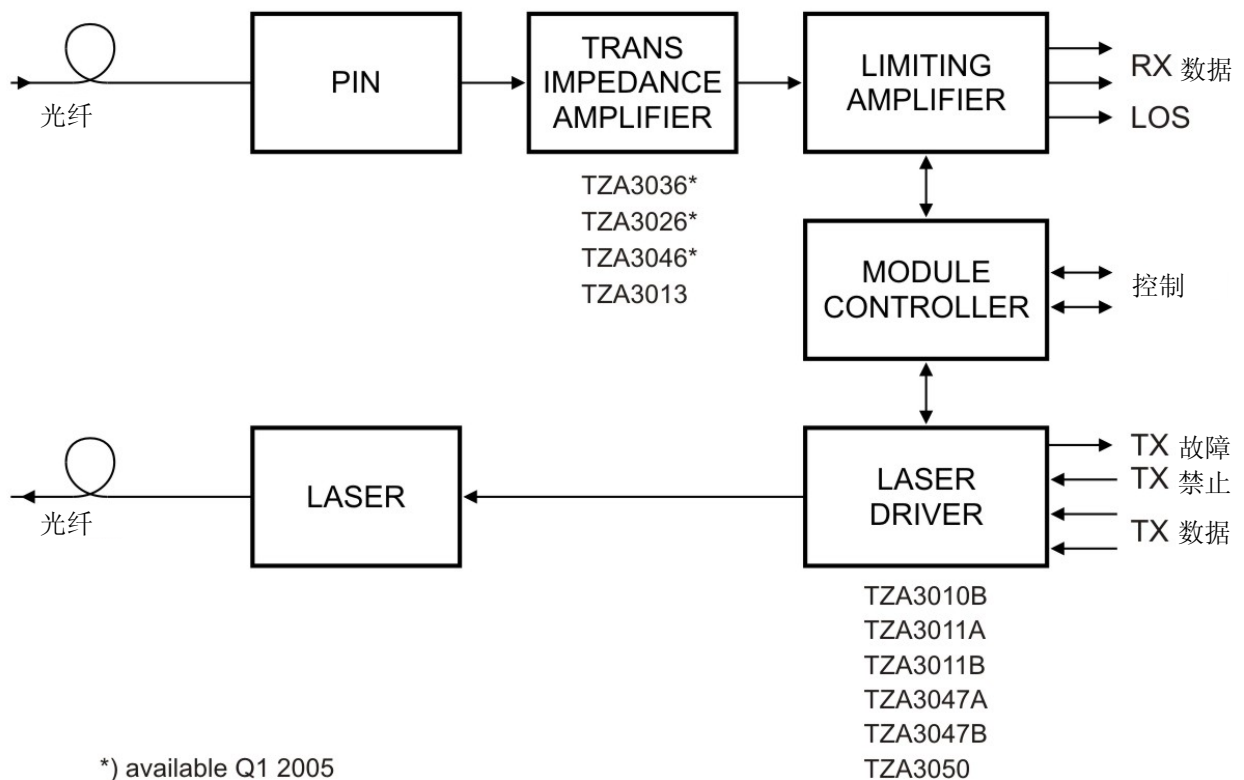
光纤

PIN

TRANS IMPEDANCE AMPLIFIER

TZA3036*
TZA3026*
TZA3046*
TZA3013

LIMITING AMPLIFIER

RX 数据
RX 数据
LOS

MODULE CONTROLLER

控制

光纤

LASER

LASER DRIVER

TX 故障
TX 禁止
TX 数据

TZA3010B
TZA3011A
TZA3011B
TZA3047A
TZA3047B
TZA3050

*) available Q1 2005